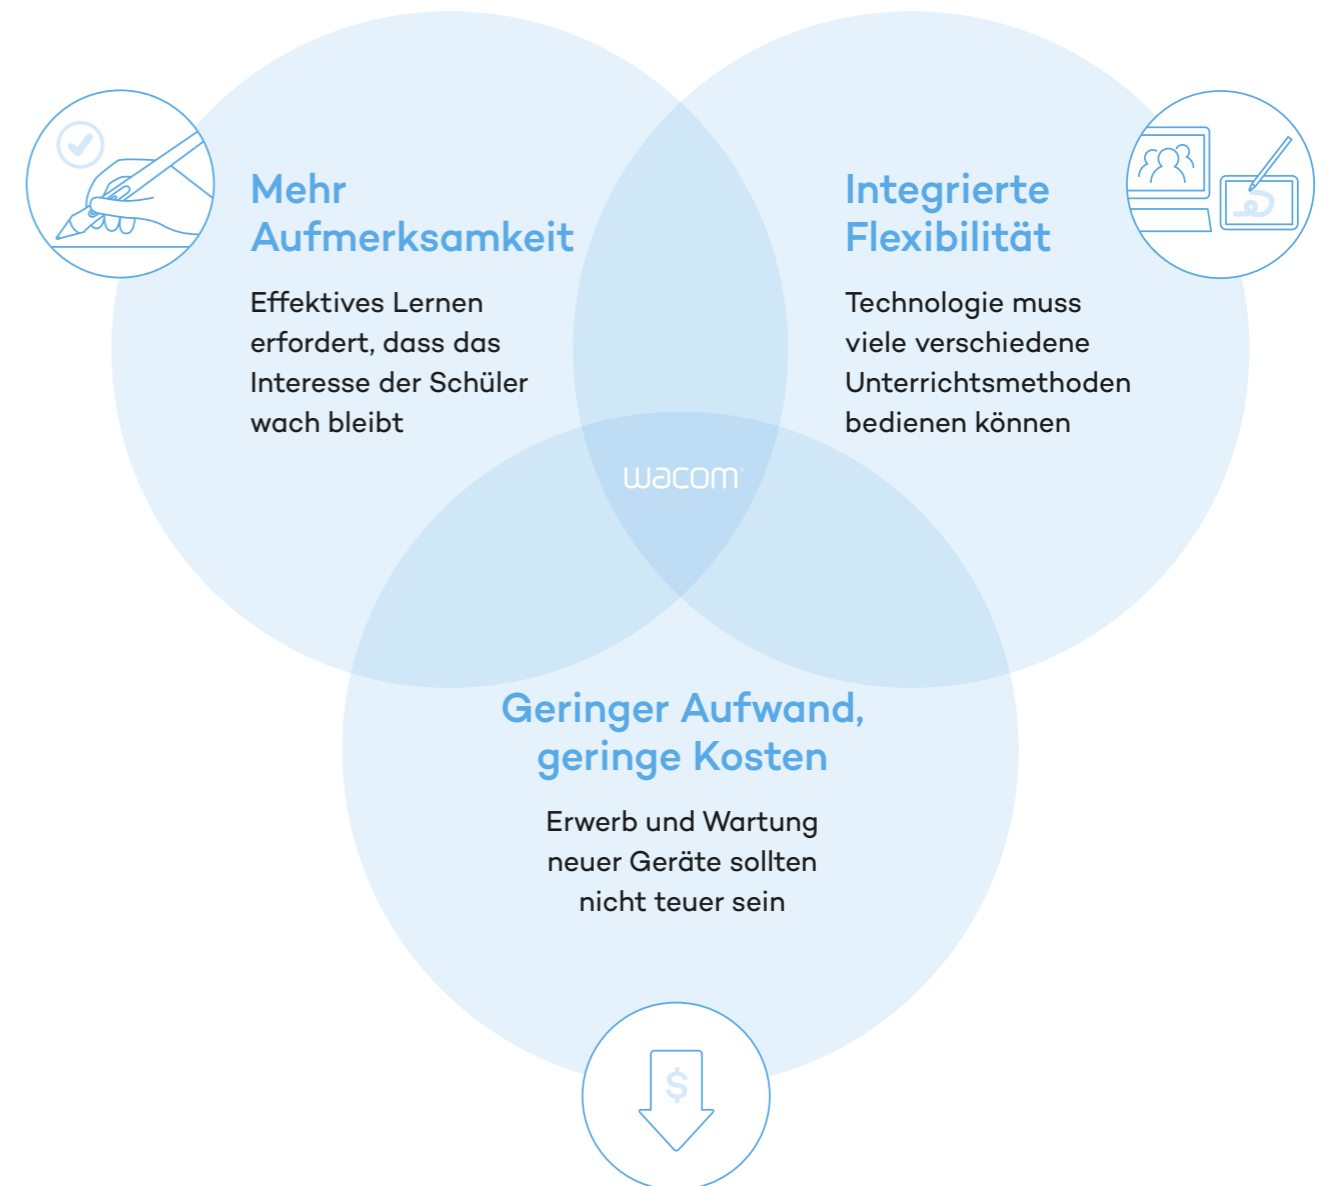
Mehr Aufmerksamkeit

Effektives Lernen erfordert, dass das Interesse der Schüler wach bleibt

Integrierte Flexibilität

Technologie muss viele verschiedene Unterrichtsmethoden bedienen können

wacom

Geringer Aufwand, geringe Kosten

Erwerb und Wartung neuer Geräte sollten nicht teuer sein

$